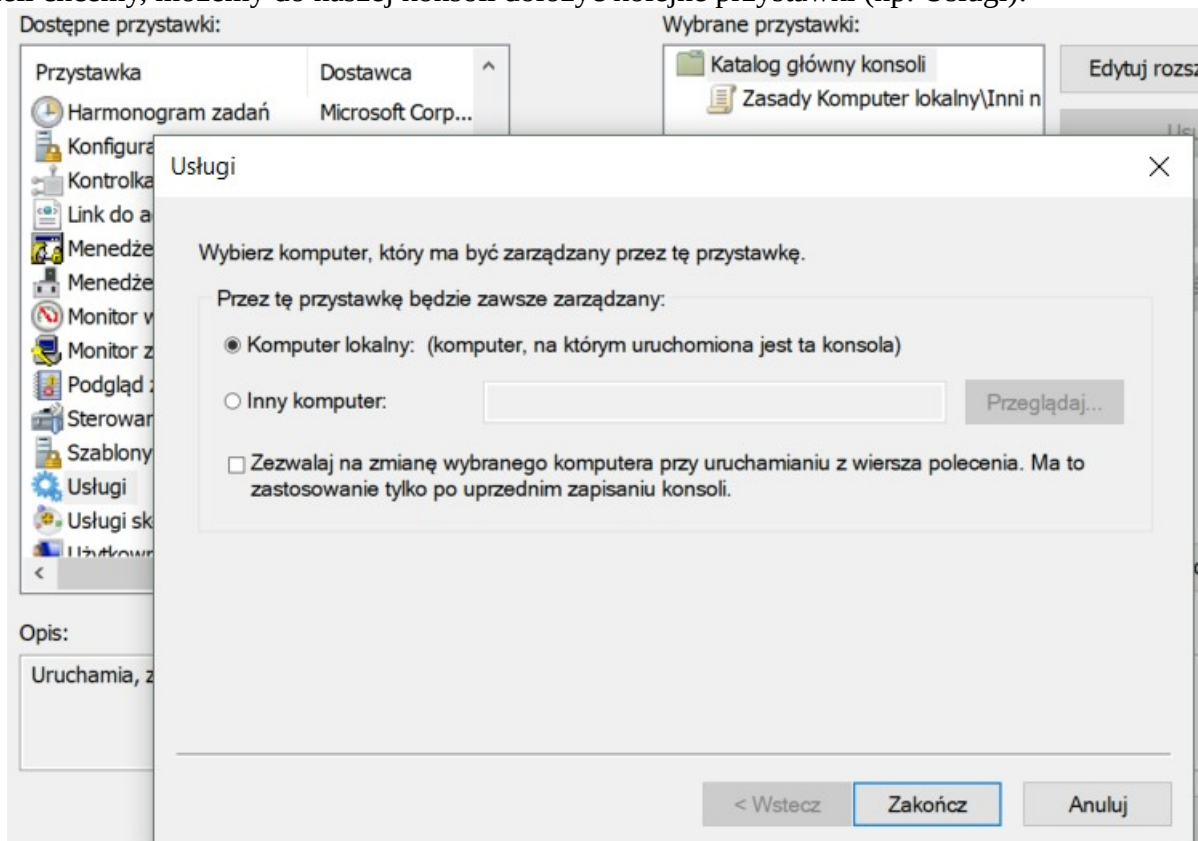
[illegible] chcemy, możemy do naszej konsoli dołożyć kolejne przystawki (np. Usługi).

Dostępne przystawki:

| Przystawka | Dostawca |
|---|---|
| Harmonogram zadań | Microsoft Corp... |
| Konfigura | |
| Kontrolka | |
| Link do a | |
| Menedże | |
| Menedże | |
| Monitor v | |
| Monitor z | |
| Podgląd z | |
| Sterowar | |
| Szablony | |
| Usługi | |
| Usługi sk | |
| Użytkown | |

Wybrane przystawki:

Katalog główny konsoli
Zasady Komputer lokalny\Inni n

Edytuj rozsz

Us

Opis:

Uruchamia, z

Usługi

Wybierz komputer, który ma być zarządzany przez tę przystawkę.

Przez tę przystawkę będzie zawsze zarządzany:

Komputer lokalny: (komputer, na którym uruchomiona jest ta konsola)

Inny komputer:

Przeglądaj...

Zezwalaj na zmianę wybranego komputera przy uruchamianiu z wiersza polecenia. Ma to zastosowanie tylko po uprzednim zapisaniu konsoli.

< Wstecz

Zakończ

Anuluj